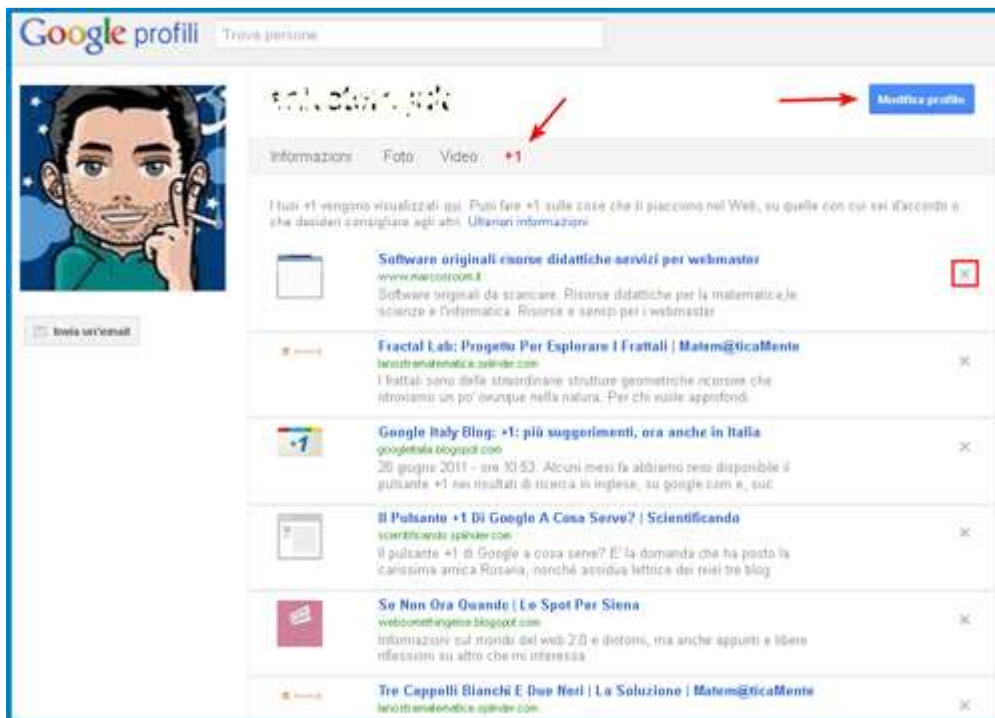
Google profili Trova persone

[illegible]

Modifica profilo

Informazioni Foto Video +1

I tuoi +1 vengono visualizzati qui. Puoi fare +1 sulle cose che ti piacciono nel Web, su quelle con cui sei d'accordo o che desideri consigliare agli altri. Ulteriori informazioni

Invia un'email

Software originali risorse didattiche servizi per webmaster
www.marcoroom.it
Software originali da scaricare. Risorse didattiche per la matematica,le scienze e l'informatica. Risorse e servizi per i webmaster

Fractal Lab: Progetto Per Esplorare I Frattali | Matem@ticaMente
lanostramatematica.splinder.com
I frattali sono delle straordinarie strutture geometriche ricorsive che ritroviamo un po' ovunque nella natura. Per chi vuole approfondi

Google Italy Blog: +1: più suggerimenti, ora anche in Italia
googleitalia.blogspot.com
28 giugno 2011 - ore 10:53. Alcuni mesi fa abbiamo reso disponibile il pulsante +1 nei risultati di ricerca in inglese, su google.com e, succ

Il Pulsante +1 Di Google A Cosa Serve? | Scientificando
scientificando.splinder.com
Il pulsante +1 di Google a cosa serve? E' la domanda che ha posto la carissima amica Rosaria, nonché assidua lettrice dei miei tre blog

Se Non Ora Quando | Lo Spot Per Siena
websomethingelse.blogspot.com
Informazioni sul mondo del web 2.0 e dintorni, ma anche appunti e libere riflessioni su altro che mi interessa

Tre Cappelli Bianchi E Due Neri | La Soluzione | Matem@ticaMente
lanostramatematica.splinder.com